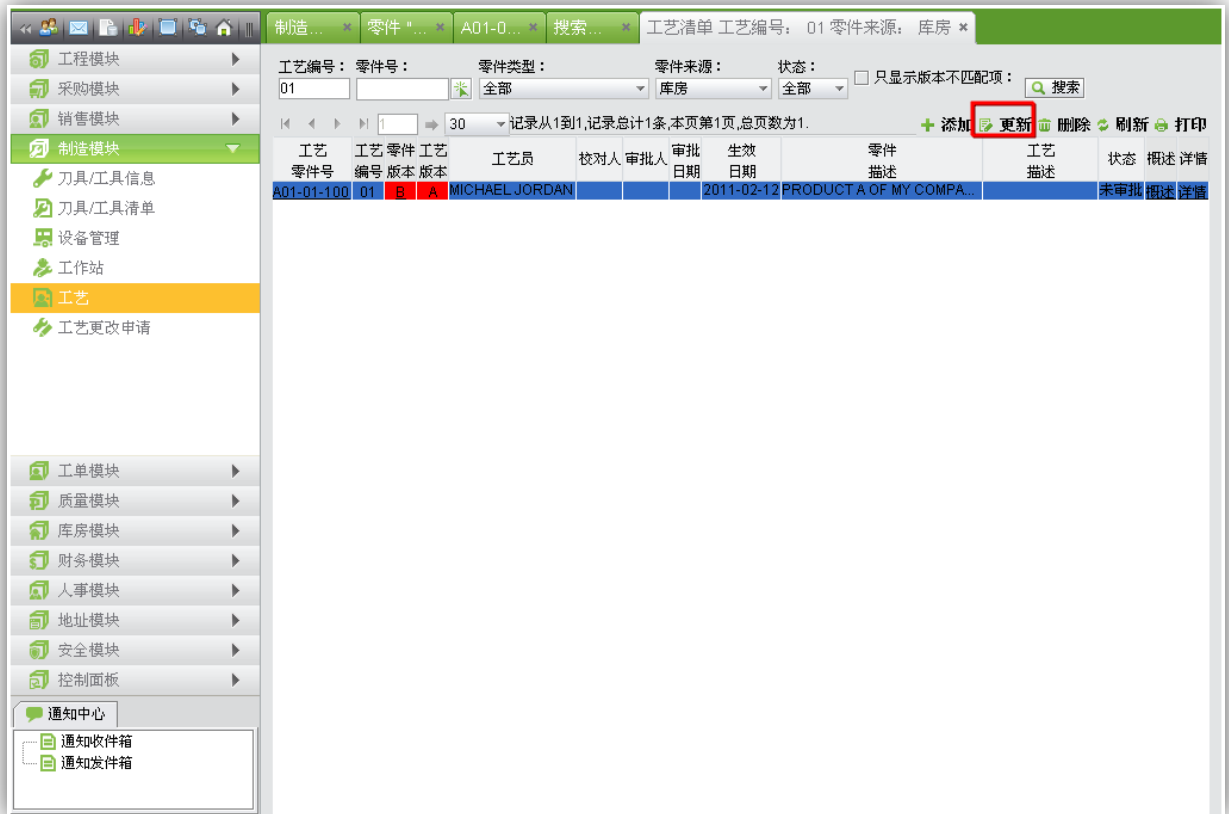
工程模块
采购模块
销售模块
制造模块
刀具/工具信息
刀具/工具清单
设备管理
工作站
工艺
工艺更改申请
工单模块
质量模块
库房模块
财务模块
人事模块
地址模块
安全模块
控制面板
通知中心
通知收件箱
通知发件箱

制造... × 零件 "... × A01-0... × 搜索... × 工艺清单 工艺编号: 01 零件来源: 库房 ×

工艺编号: 01 零件号: 零件类型: 全部 零件来源: 库房 状态: 全部 只显示版本不匹配项: 搜索

1 30 记录从1到1,记录总计1条,本页第1页,总页数为1.
添加 更新 删除 刷新 打印

| 工艺零件号 | 工艺编号 | 零件版本 | 工艺版本 | 工艺员 | 校对人 | 审批人 | 审批日期 | 生效日期 | 零件描述 | 工艺描述 | 状态 | 概述 | 详情 |
|---|---|---|---|---|---|---|---|---|---|---|---|---|---|
| A01-01-100 | 01 | B | A | MICHAEL JORDAN | | | | 2011-02-12 | PRODUCT A OF MY COMPA... | | 未审批 | 概述 | 详情 |